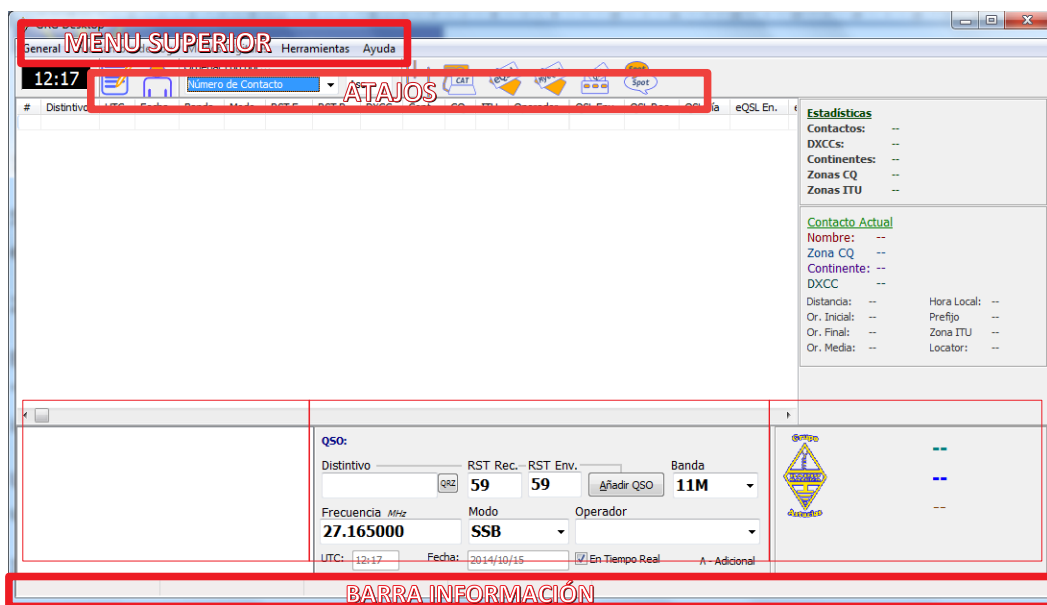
MENU SUPERIOR
General Herramientas Ayuda
12:17
Número de Contacto
ATAJOS
CAT
Spot
# Distintivo eQSL En.
Estadísticas
Contactos: --
DXCCs: --
Continentes: --
Zonas CQ --
Zonas ITU --
Contacto Actual
Nombre: --
Zona CQ --
Continente: --
DXCC --
Distancia: --
Hora Local: --
Or. Inicial: --
Prefijo --
Or. Final: --
Zona ITU --
Or. Media: --
Locator: --
QSO:
Distintivo
QRZ
RST Rec.
59
RST Env.
59
Añadir QSO
Banda
11M
Frecuencia MHz
27.165000
Modo
SSB
Operador
UTC: 12:17
Fecha: 2014/10/15
En Tiempo Real
∧ - Adicional
--
--
--
BARRA INFORMACIÓN